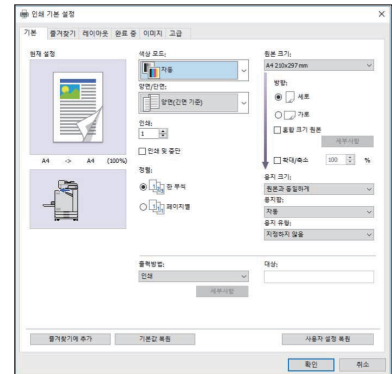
인쇄 기본 설정

기본 | 즐겨찾기 | 레이아웃 | 완료 중 | 이미지 | 고급

현재 설정

A4 -> A4 (100%)

색상 모드:
자동

양면/단면:
양면(긴면 기준)

인쇄:
1

인쇄 및 중단

정렬:
장 부씩
페이지별

원본 크기:
A4 210x297mm

방향:
세로
가로

혼합 크기 원본

세부사항

확대/축소 100 %

용지 크기:
원본과 동일하게

용지함:
자동

용지 유형:
지정하지 않음

출력방법:
인쇄

세부사항

대상:

즐겨찾기에 추가 | 기본값 복원 | 사용자 설정 복원

확인 | 취소